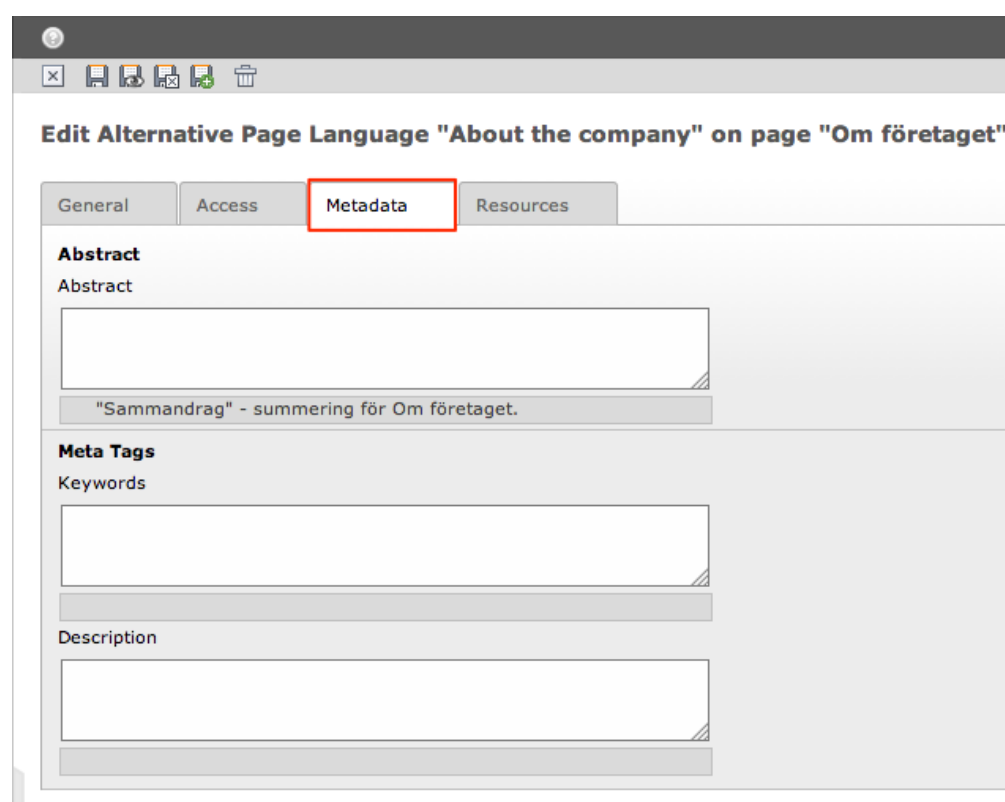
Edit Alternative Page Language "About the company" on page "Om företaget"

General
Access
Metadata
Resources

Abstract

Abstract

"Sammandrag" - summering för Om företaget.

Meta Tags

Keywords

Description